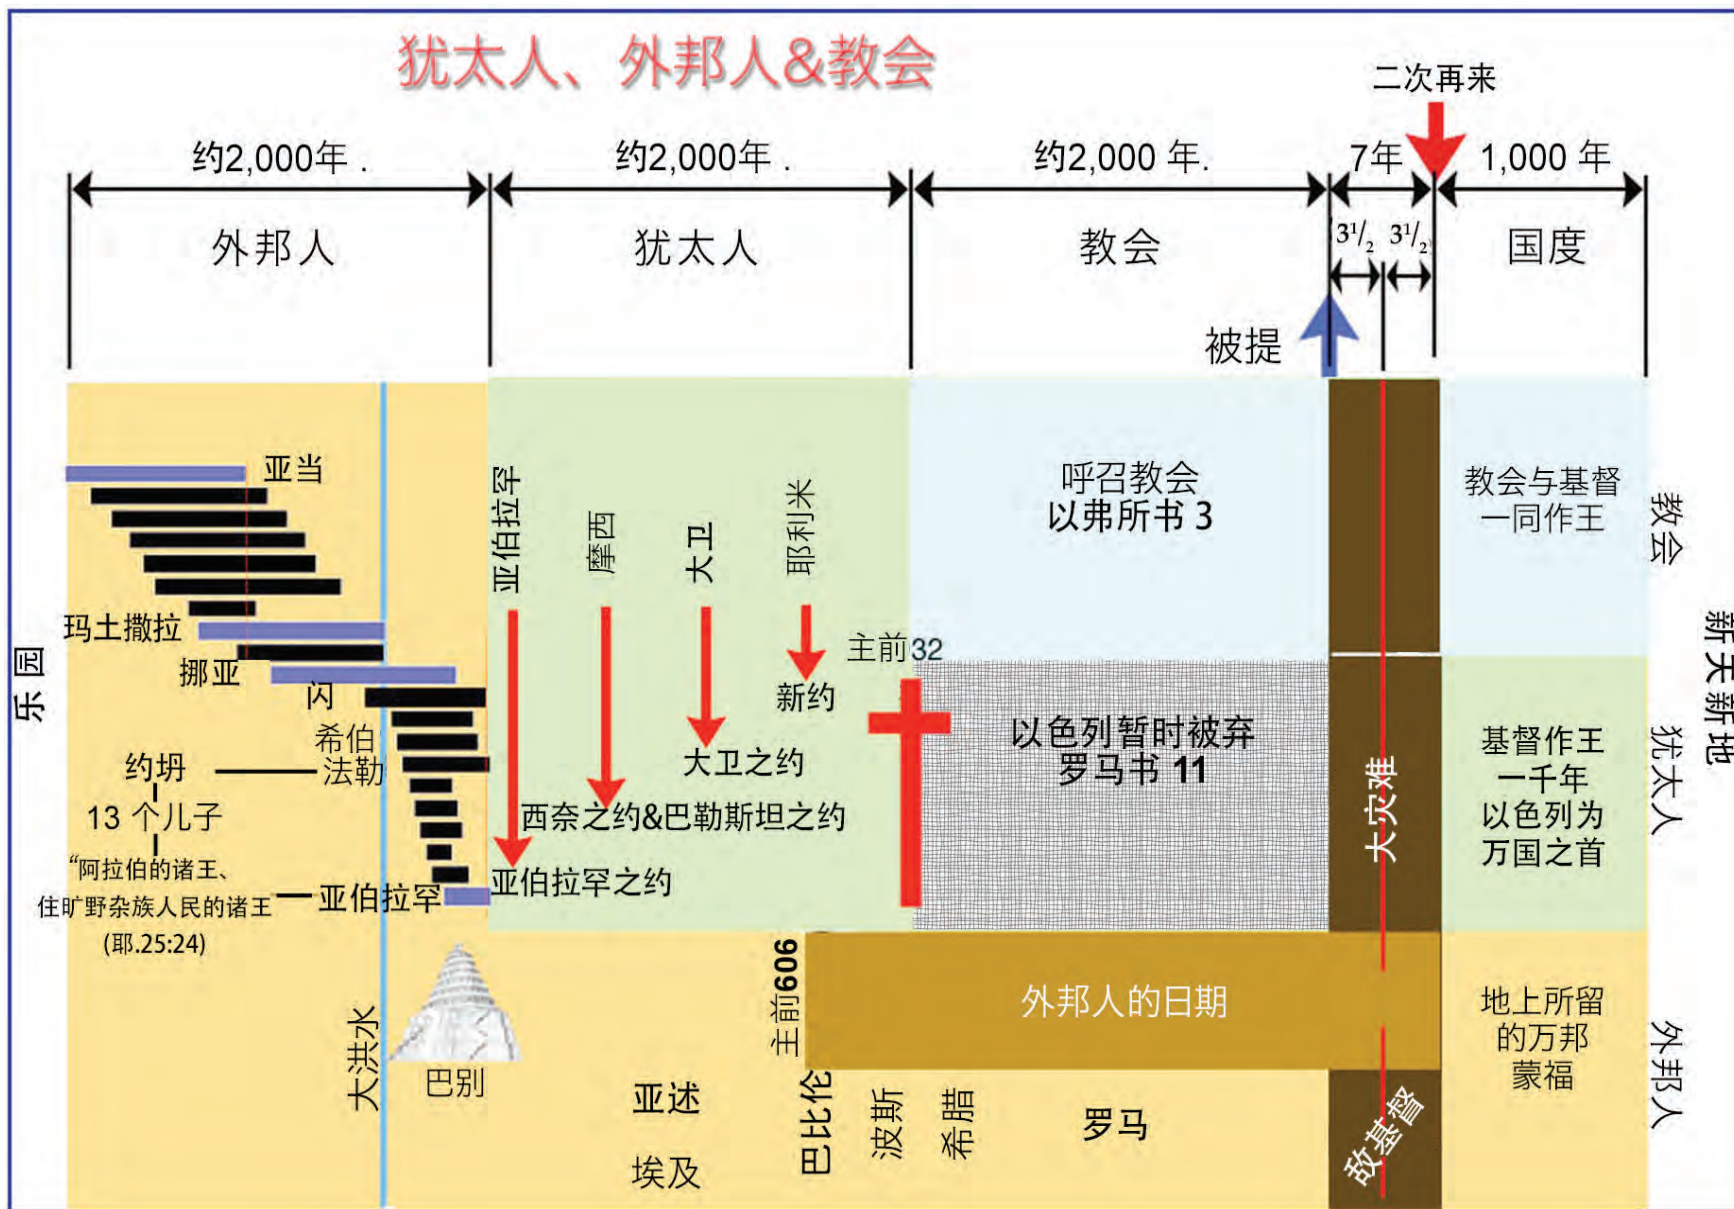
犹太人、外邦人&教会

二次再来

约2,000年 . 约2,000年 . 约2,000 年. 7年 1,000 年

外邦人 犹太人 教会 $3^1/_2$ $3^1/_2$ 国度

被提

亚当
玛土撒拉
挪亚
闪
希伯
约坍 —— 法勒
13 个儿子
“阿拉伯的诸王、住旷野杂族人民的诸王 — 亚伯拉罕
(耶.25:24)

乐园

亚伯拉罕 摩西 大卫 耶利米

新约
大卫之约
西奈之约&巴勒斯坦之约
亚伯拉罕之约

主前32

呼召教会
以弗所书 3

以色列暂时被弃
罗马书 11

大灾难

教会与基督
一同作王

基督作王
一千年
以色列为
万国之首

地上所留
的万邦
蒙福

教会
犹太人
外邦人

新天新地

主前606

外邦人的日期

大洪水 巴别 亚述 埃及 巴比伦 波斯 希腊 罗马

敌基督